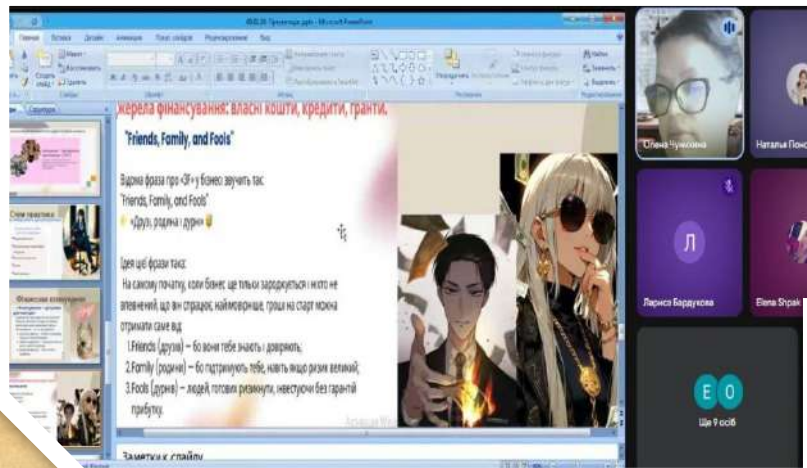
жерела фінансування: власні кошти, кредити, гранти.

"Friends, Family, and Fools"

Відома фраза про «3F» у бізнесі звучить так:
"Friends, Family, and Fools"
«Друзі, родина і дурні»

Ідея цієї фрази така:
На самому початку, коли бізнес ще тільки зароджується і ніхто не впевнений, що він спрацює, найімовірніше, гроші на старт можна отримати саме від:
1.Friends (друзів) — бо вони тебе знають і довіряють;
2.Family (родини) — бо підтримують тебе, навіть якщо ризик великий;
3.Fools (дурнів) — людей, готових ризикнути, не вагаючись без гарантій прибутку.

Заметки к слайду

Олена Чумакова
Наталья Понс
Л
Лариса Бардукова
Elena Shpak
E O
Ще 9 осіб

Microsoft PowerPoint
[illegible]